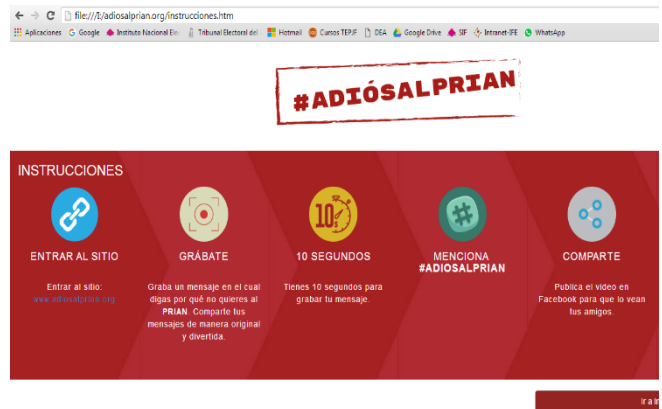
file:///I:/adiosalprian.org/instrucciones.htm

Aplicaciones Google Instituto Nacional El... Tribunal Electoral del... Hotmail Cursos TEPJF DEA Google Drive SIF Intranet-IFE WhatsApp

#ADIÓSALPRIAN

INSTRUCCIONES

ENTRAR AL SITIO

Entrar al sitio: www.adiosalprian.org

GRÁBATE

Graba un mensaje en el cual digas por qué no quieres al PRIAN. Comparte tus mensajes de manera original y divertida.

10 SEGUNDOS

Tienes 10 segundos para grabar tu mensaje.

MENCIONA #ADIOSALPRIAN

COMPARTE

Publica el video en Facebook para que lo vean tus amigos.

Ir a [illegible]